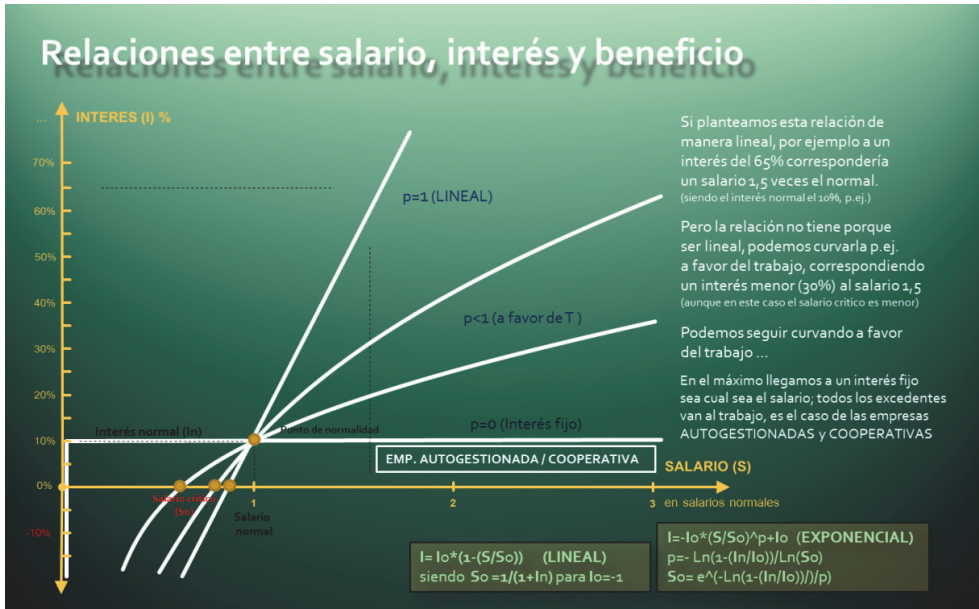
Relaciones entre salario, interés y beneficio

INTERES (I) %

...
70%
60%
50%
40%
30%
20%
10%
0%
-10%

p=1 (LINEAL)

p<1 (a favor de T )

p=0 (Interés fijo)

Interés normal (In)

Punto de normalidad

Salario crítico (So)

Salario normal

1
2
3
en salarios normales

SALARIO (S)

EMP. AUTOGESTIONADA / COOPERATIVA

Si planteamos esta relación de manera lineal, por ejemplo a un interés del 65% correspondería un salario 1,5 veces el normal. (siendo el interés normal el 10%, p.ej.)

Pero la relación no tiene porque ser lineal, podemos curvarla p.ej. a favor del trabajo, correspondiendo un interés menor (30%) al salario 1,5 (aunque en este caso el salario crítico es menor)

Podemos seguir curvando a favor del trabajo ...

En el máximo llegamos a un interés fijo sea cual sea el salario; todos los excedentes van al trabajo, es el caso de las empresas AUTOGESTIONADAS y COOPERATIVAS

I= Io*(1-(S/So)) (LINEAL)
siendo So =1/(1+In) para Io=-1

I=-Io*(S/So)^p+Io (EXPONENCIAL)
p=- Ln(1-(In/Io))/Ln(So)
So= e^(-Ln(1-(In/Io))/)/p)